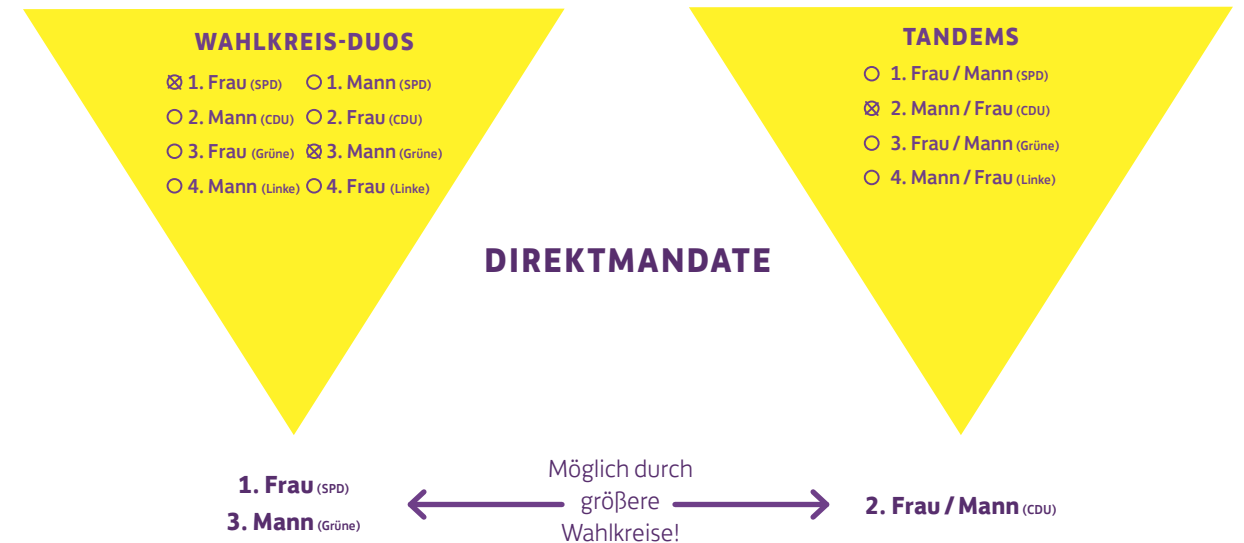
WAHLKREIS-DUOS

⊗ 1. Frau (SPD) ○ 1. Mann (SPD)
○ 2. Mann (CDU) ○ 2. Frau (CDU)
○ 3. Frau (Grüne) ⊗ 3. Mann (Grüne)
○ 4. Mann (Linke) ○ 4. Frau (Linke)

TANDEMS

○ 1. Frau / Mann (SPD)
⊗ 2. Mann / Frau (CDU)
○ 3. Frau / Mann (Grüne)
○ 4. Mann / Frau (Linke)

DIREKTMANDATE

1. Frau (SPD)
3. Mann (Grüne)

Möglich durch größere Wahlkreise!

2. Frau / Mann (CDU)